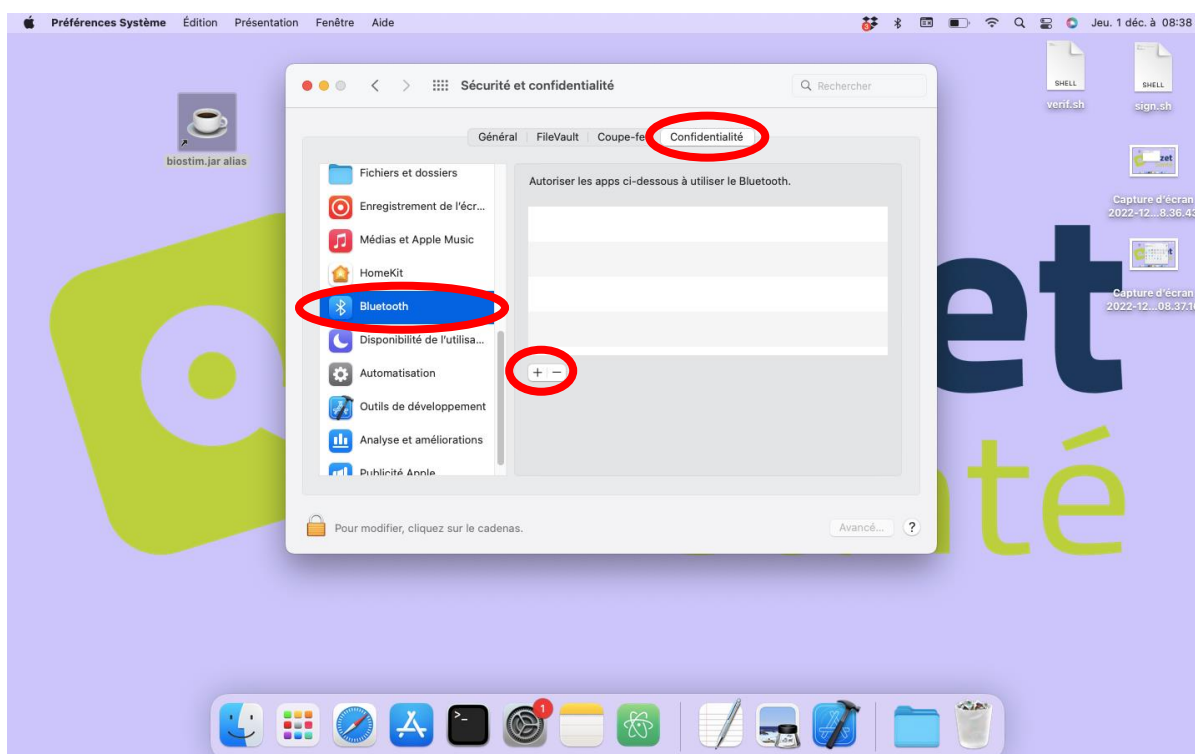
Préférences Système Édition Présentation Fenêtre Aide

Jeu. 1 déc. à 08:38

SHELL
verif.sh

SHELL
sign.sh

biostim.jar alias

Capture d'écran 2022-12...8.36.4

Capture d'écran 2022-12...08.37.1

et

té

Sécurité et confidentialité

Rechercher

Général FileVault Coupe-fe Confidentialité

Fichiers et dossiers
Enregistrement de l'écr...
Médias et Apple Music
HomeKit
Bluetooth
Disponibilité de l'utilisa...
Automatisation
Outils de développement
Analyse et améliorations
Publicité Apple

Autoriser les apps ci-dessous à utiliser le Bluetooth.

+ −

Pour modifier, cliquez sur le cadenas.

Avancé...

?

1